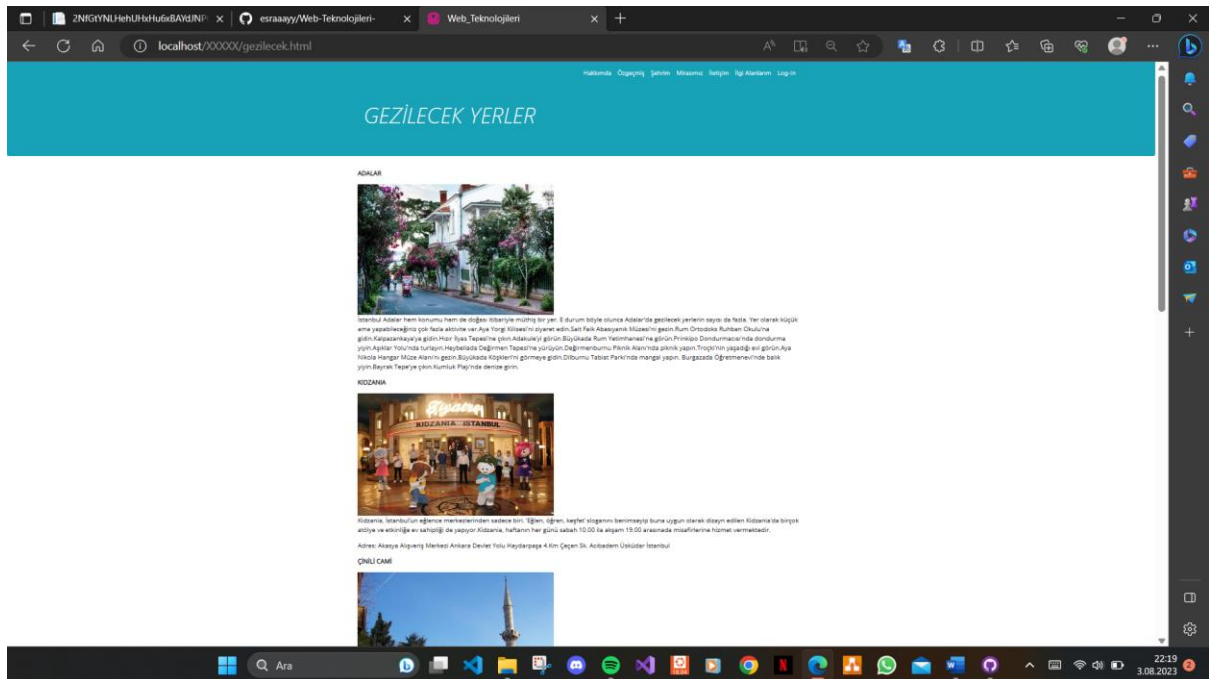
2NfGtYNLHehUHxHu6x8AYdJNP ×
esraaayy/Web-Teknolojileri- ×
Web_Teknolojileri ×

localhost/XXXXX/gezilecek.html

Hakkımda Özgeçmiş Şehrim Mirasımız İletişim İlgi Alanlarım Log-In

GEZİLECEK YERLER

ADALAR

İstanbul Adalar hem konumu hem de doğası itibariyle müthiş bir yer. E durum böyle olunca Adalar'da gezilecek yerlerin sayısı da fazla. Yer olarak küçük ama yapabileceğiniz çok fazla aktivite var.Aya Yorgi Kilisesi'ni ziyaret edin.Sait Faik Abasıyanık Müzesi'ni gezin.Rum Ortodoks Ruhban Okulu'na gidin.Kalpazankaya'ya gidin.Hızır İlyas Tepesi'ne çıkın.Adakule'yi görün.Büyükada Rum Yetimhanesi'ne görün.Prinkipo Dondurmacısı'nda dondurma yiyin.Aşıklar Yolu'nda turlayın.Heybelada Değirmen Tepesi'ne yürüyün.Değirmenburnu Piknik Alanı'nda piknik yapın.Troçki'nin yaşadığı evi görün.Aya Nikola Hangar Müze Alanı'nı gezin.Büyükada Köşkleri'ni görmeye gidin.Dilburnu Tabiat Parkı'nda mangal yapın. Burgazada Öğretmenevi'nde balık yiyin.Bayrak Tepe'ye çıkın.Kumluk Plajı'nda denize girin.

KIDZANIA

KIDZANIA ISTANBUL

Kidzania, İstanbul'un eğlence merkezlerinden sadece biri. 'Eğlen, öğren, keşfet' sloganını benimseyip buna uygun olarak dizayn edilen Kidzania'da birçok atölye ve etkinliğe ev sahipliği de yapıyor.Kidzania, haftanın her günü sabah 10.00 ila akşam 19.00 arasında misafirlerine hizmet vermektedir.

Adres: Akasya Alışveriş Merkezi Ankara Devlet Yolu Haydarpaşa 4.Km Çeçen Sk. Acıbadem Üsküdar İstanbul

ÇİNİLİ CAMİ

Ara

22:19
3.08.2023